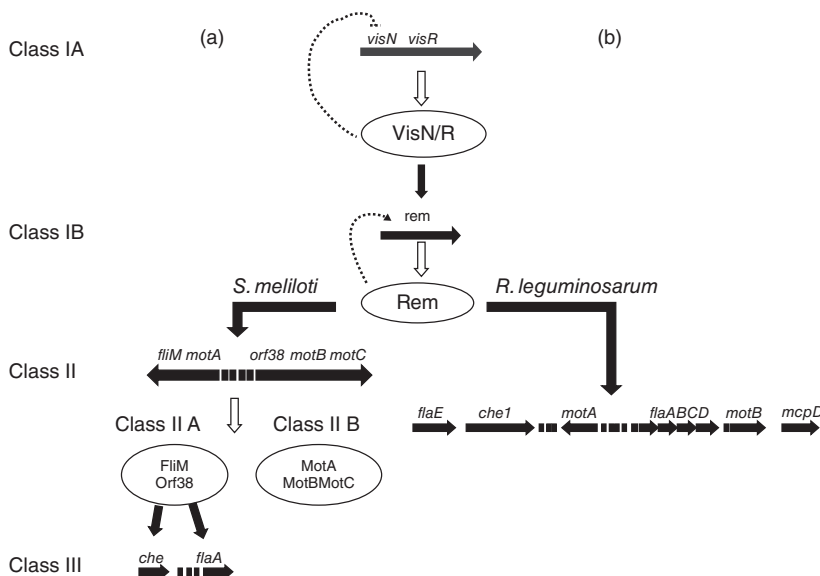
Class IA

(a)

visN visR

(b)

VisN/R

Class IB

rem

S. meliloti

Rem

R. leguminosarum

Class II

fliM motA orf38 motB motC

Class II A

Class II B

flaE che1 motA flaABCD motB mcpD

FliM Orf38

MotA MotBMotC

Class III

che flaA